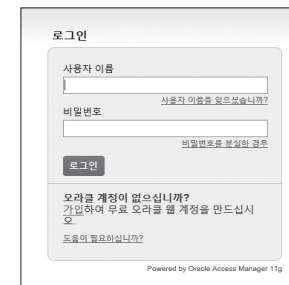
로그인

사용자 이름

사용자 이름을 잊으셨습니까?

비밀번호

비밀번호를 분실한 경우

로그인

오라클 계정이 없으십니까?

가입하여 무료 오라클 웹 계정을 만드십시오

도움이 필요하십니까?

Powered by Oracle Access Manager 11g